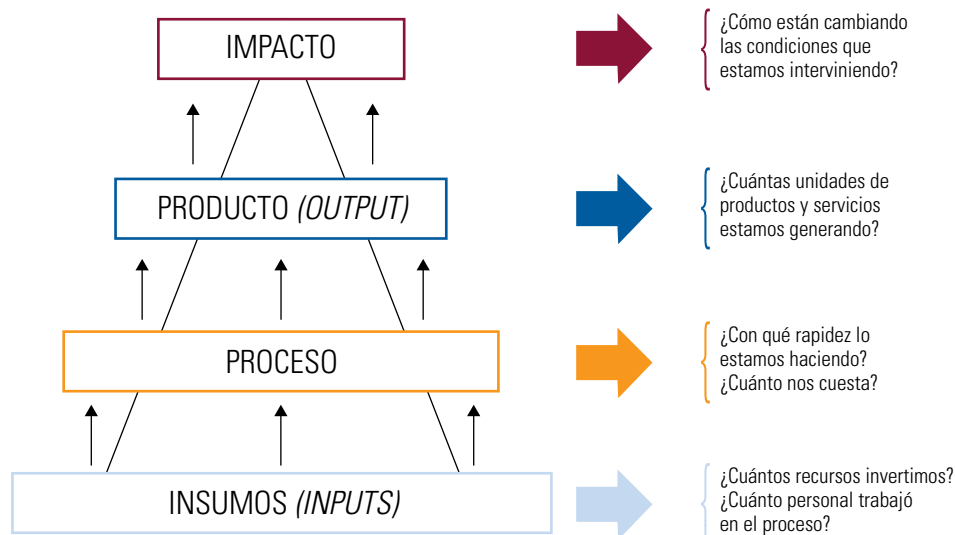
IMPACTO

¿Cómo están cambiando las condiciones que estamos interviniendo?

PRODUCTO *(OUTPUT)*

¿Cuántas unidades de productos y servicios estamos generando?

PROCESO

¿Con qué rapidez lo estamos haciendo? ¿Cuánto nos cuesta?

INSUMOS *(INPUTS)*

¿Cuántos recursos invertimos? ¿Cuánto personal trabajó en el proceso?